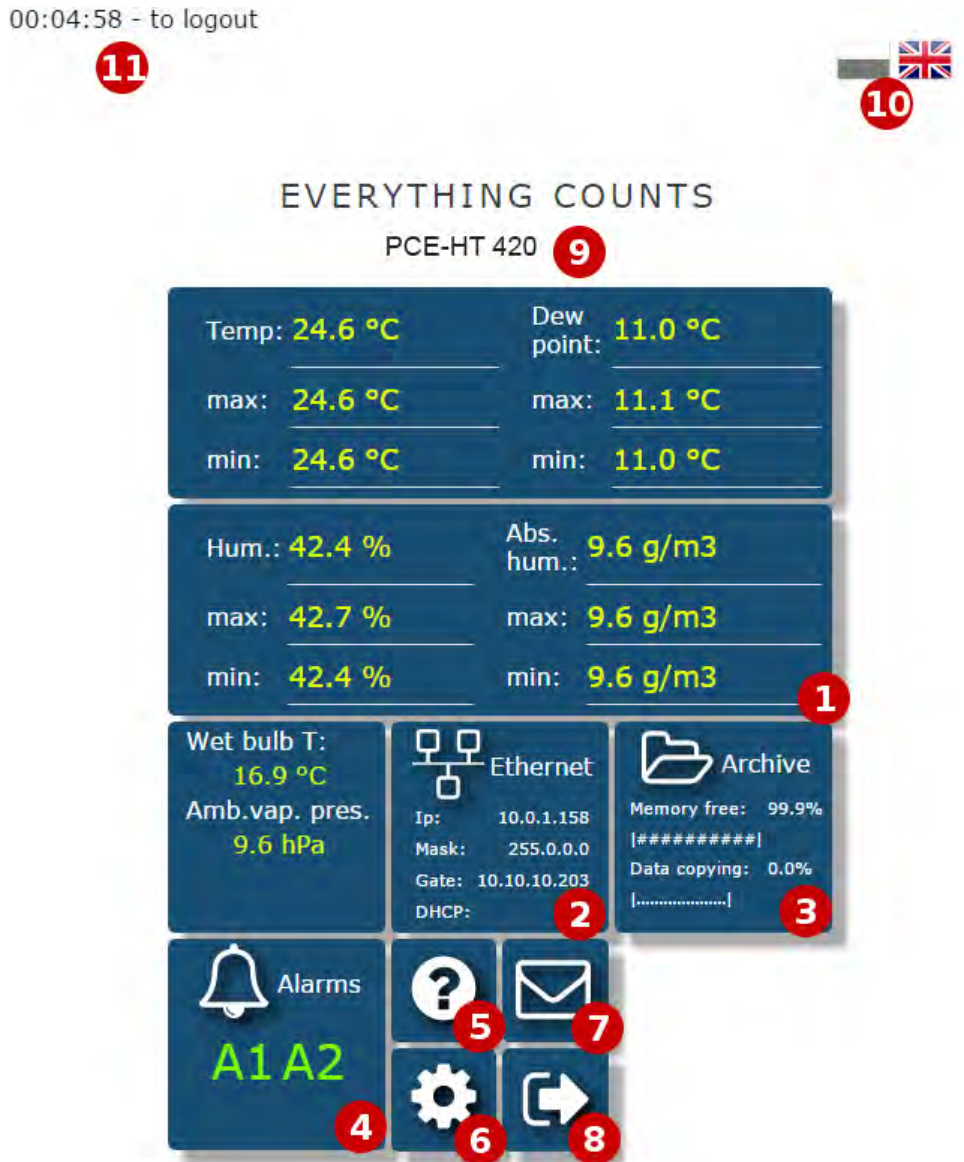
00:04:58 - to logout

11

10

EVERYTHING COUNTS

PCE-HT 420 9

Temp: 24.6 °C
max: 24.6 °C
min: 24.6 °C

Dew point: 11.0 °C
max: 11.1 °C
min: 11.0 °C

Hum.: 42.4 %
max: 42.7 %
min: 42.4 %

Abs. hum.: 9.6 g/m3
max: 9.6 g/m3
min: 9.6 g/m3

1

Wet bulb T:
16.9 °C
Amb.vap. pres.
9.6 hPa

Ethernet
Ip: 10.0.1.158
Mask: 255.0.0.0
Gate: 10.10.10.203
DHCP:

2

Archive
Memory free: 99.9%
[##########]
Data copying: 0.0%
[..................]

3

Alarms
A1 A2

4

5

7

6

8